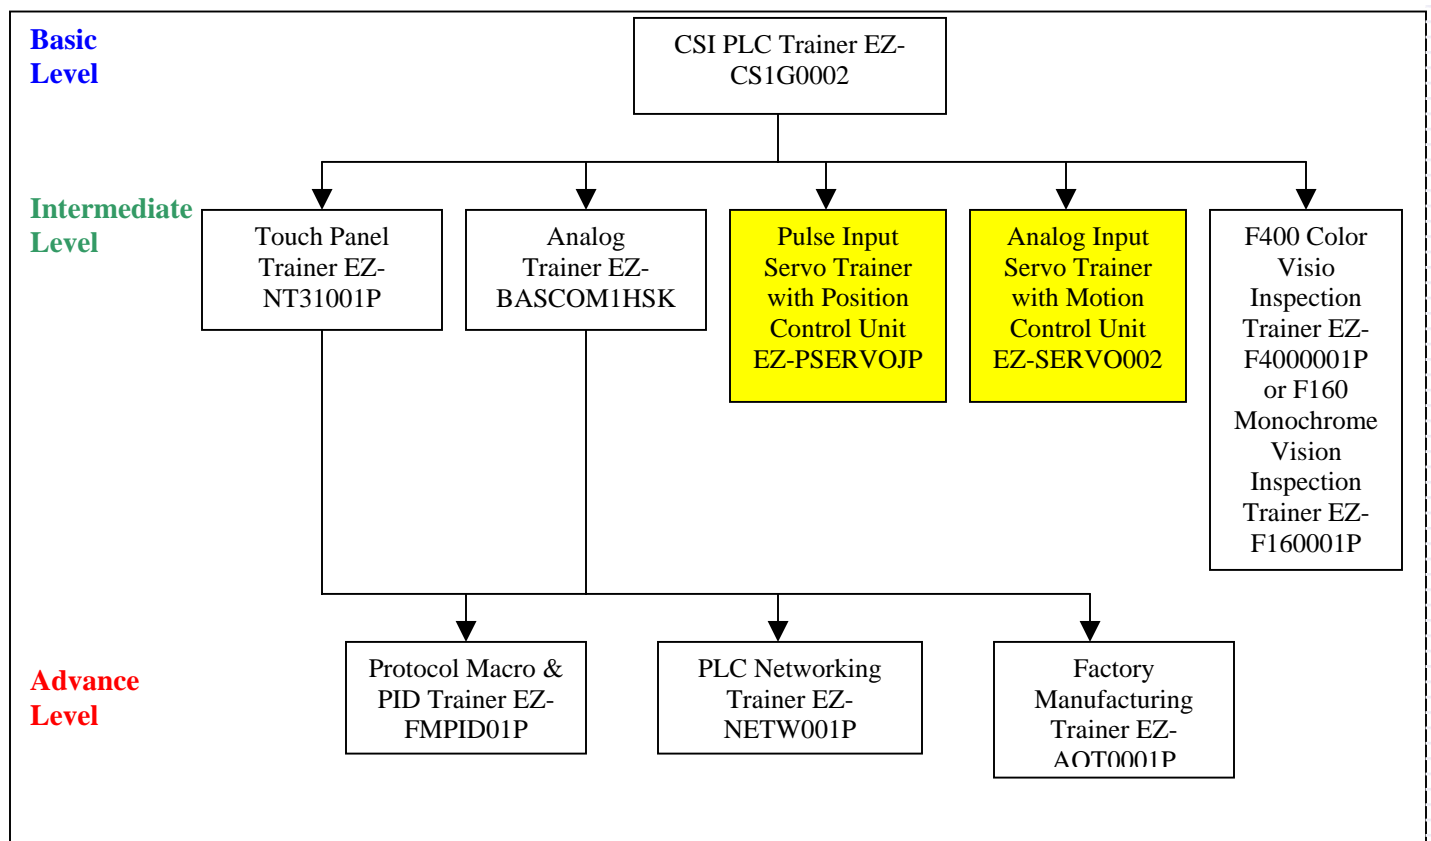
Basic Level

CSI PLC Trainer EZ-CS1G0002

Intermediate Level

Touch Panel Trainer EZ-NT31001P

Analog Trainer EZ-BASCOM1HSK

Pulse Input Servo Trainer with Position Control Unit EZ-PSERVOJP

Analog Input Servo Trainer with Motion Control Unit EZ-SERVO002

F400 Color Visio Inspection Trainer EZ-F4000001P or F160 Monochrome Vision Inspection Trainer EZ-F160001P

Advance Level

Protocol Macro & PID Trainer EZ-FMPID01P

PLC Networking Trainer EZ-NETW001P

Factory Manufacturing Trainer EZ-AOT0001P